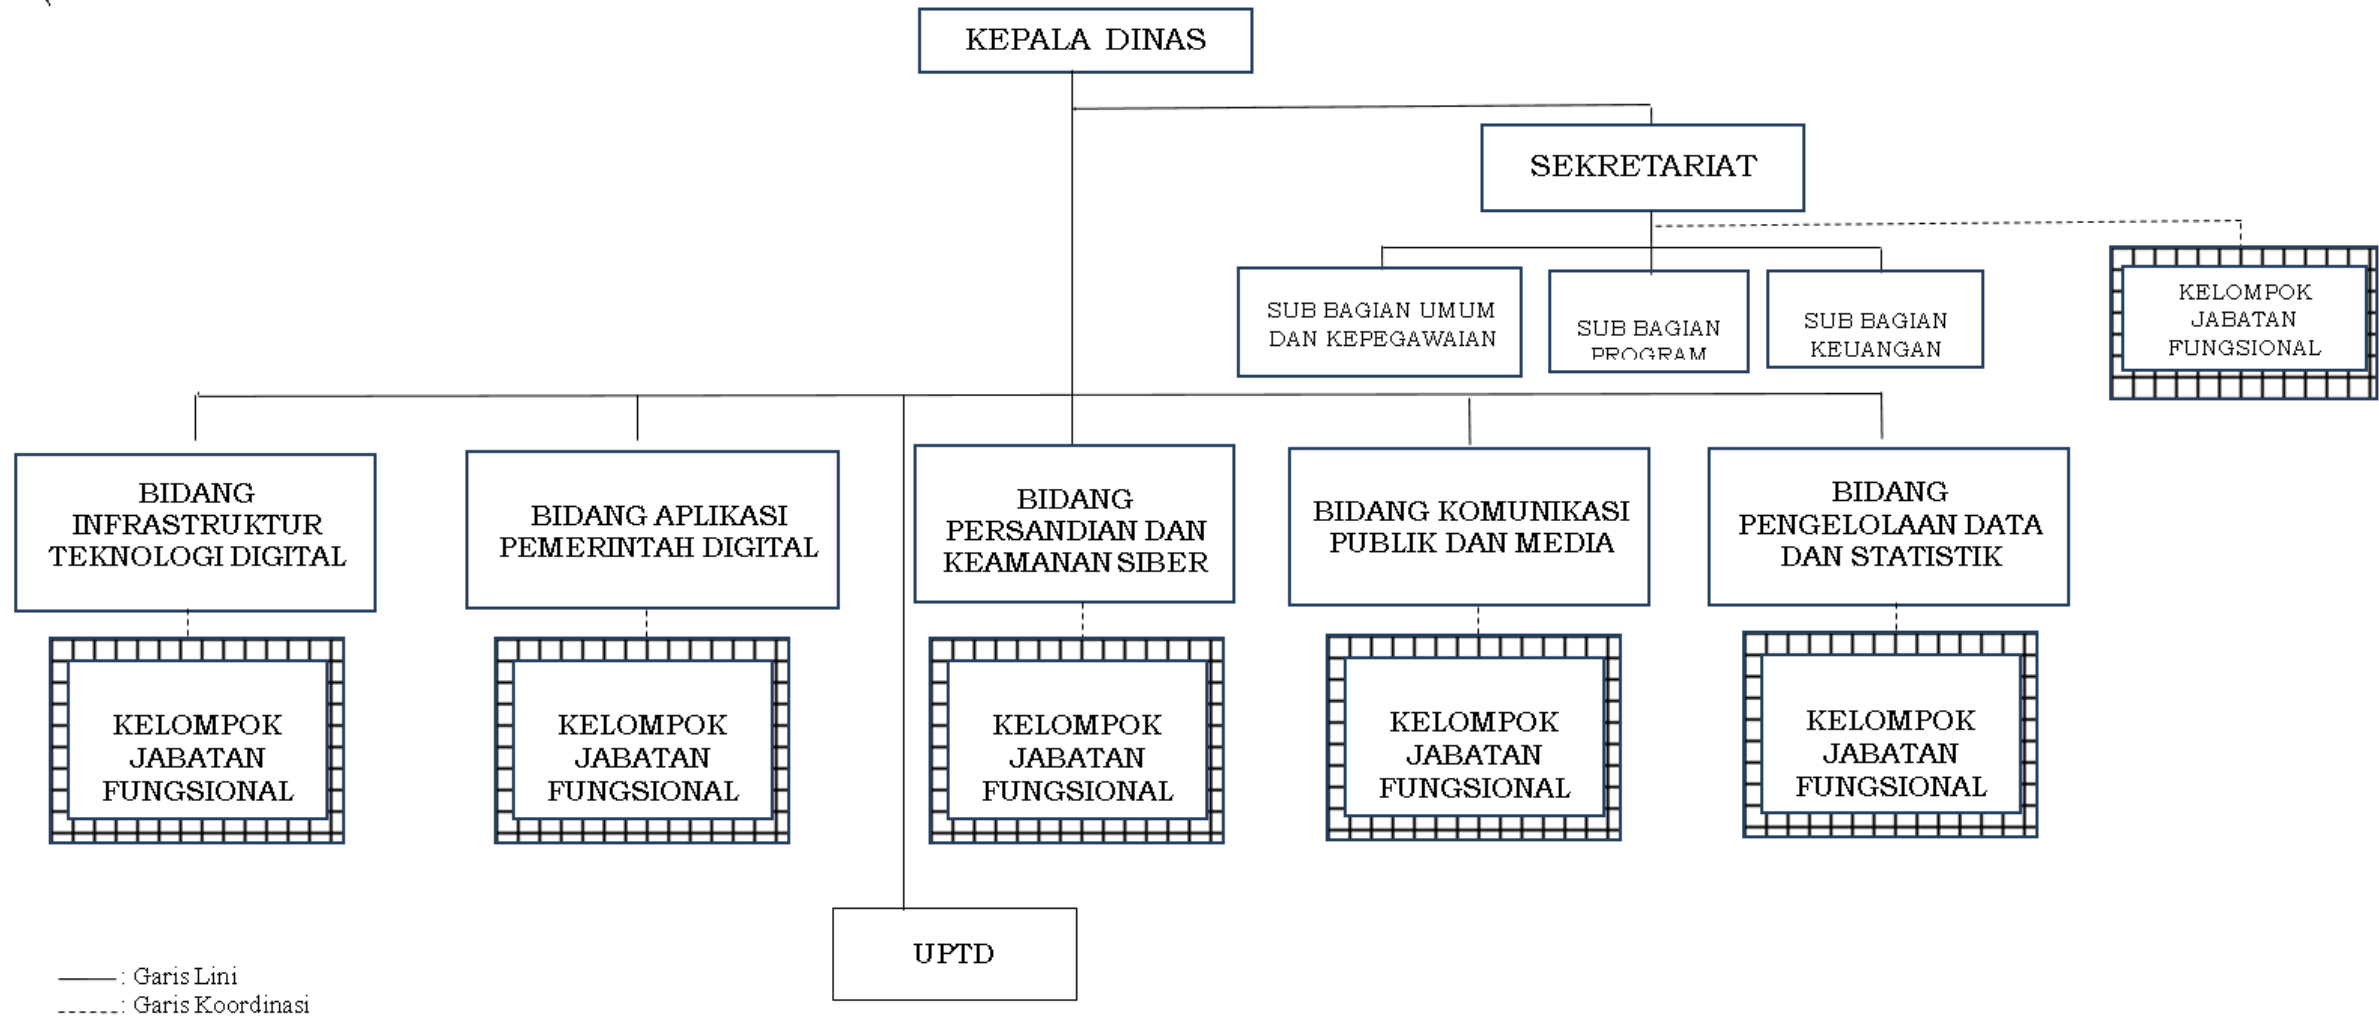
KEPALA DINAS

SEKRETARIAT

SUB BAGIAN UMUM DAN KEPEGAWAIAN

SUB BAGIAN PROGRAM

SUB BAGIAN KEUANGAN

KELOMPOK JABATAN FUNGSIONAL

BIDANG INFRASTRUKTUR TEKNOLOGI DIGITAL

BIDANG APLIKASI PEMERINTAH DIGITAL

BIDANG PERSANDIAN DAN KEAMANAN SIBER

BIDANG KOMUNIKASI PUBLIK DAN MEDIA

BIDANG PENGELOLAAN DATA DAN STATISTIK

KELOMPOK JABATAN FUNGSIONAL

KELOMPOK JABATAN FUNGSIONAL

KELOMPOK JABATAN FUNGSIONAL

KELOMPOK JABATAN FUNGSIONAL

KELOMPOK JABATAN FUNGSIONAL

UPTD

: Garis Lini
: Garis Koordinasi